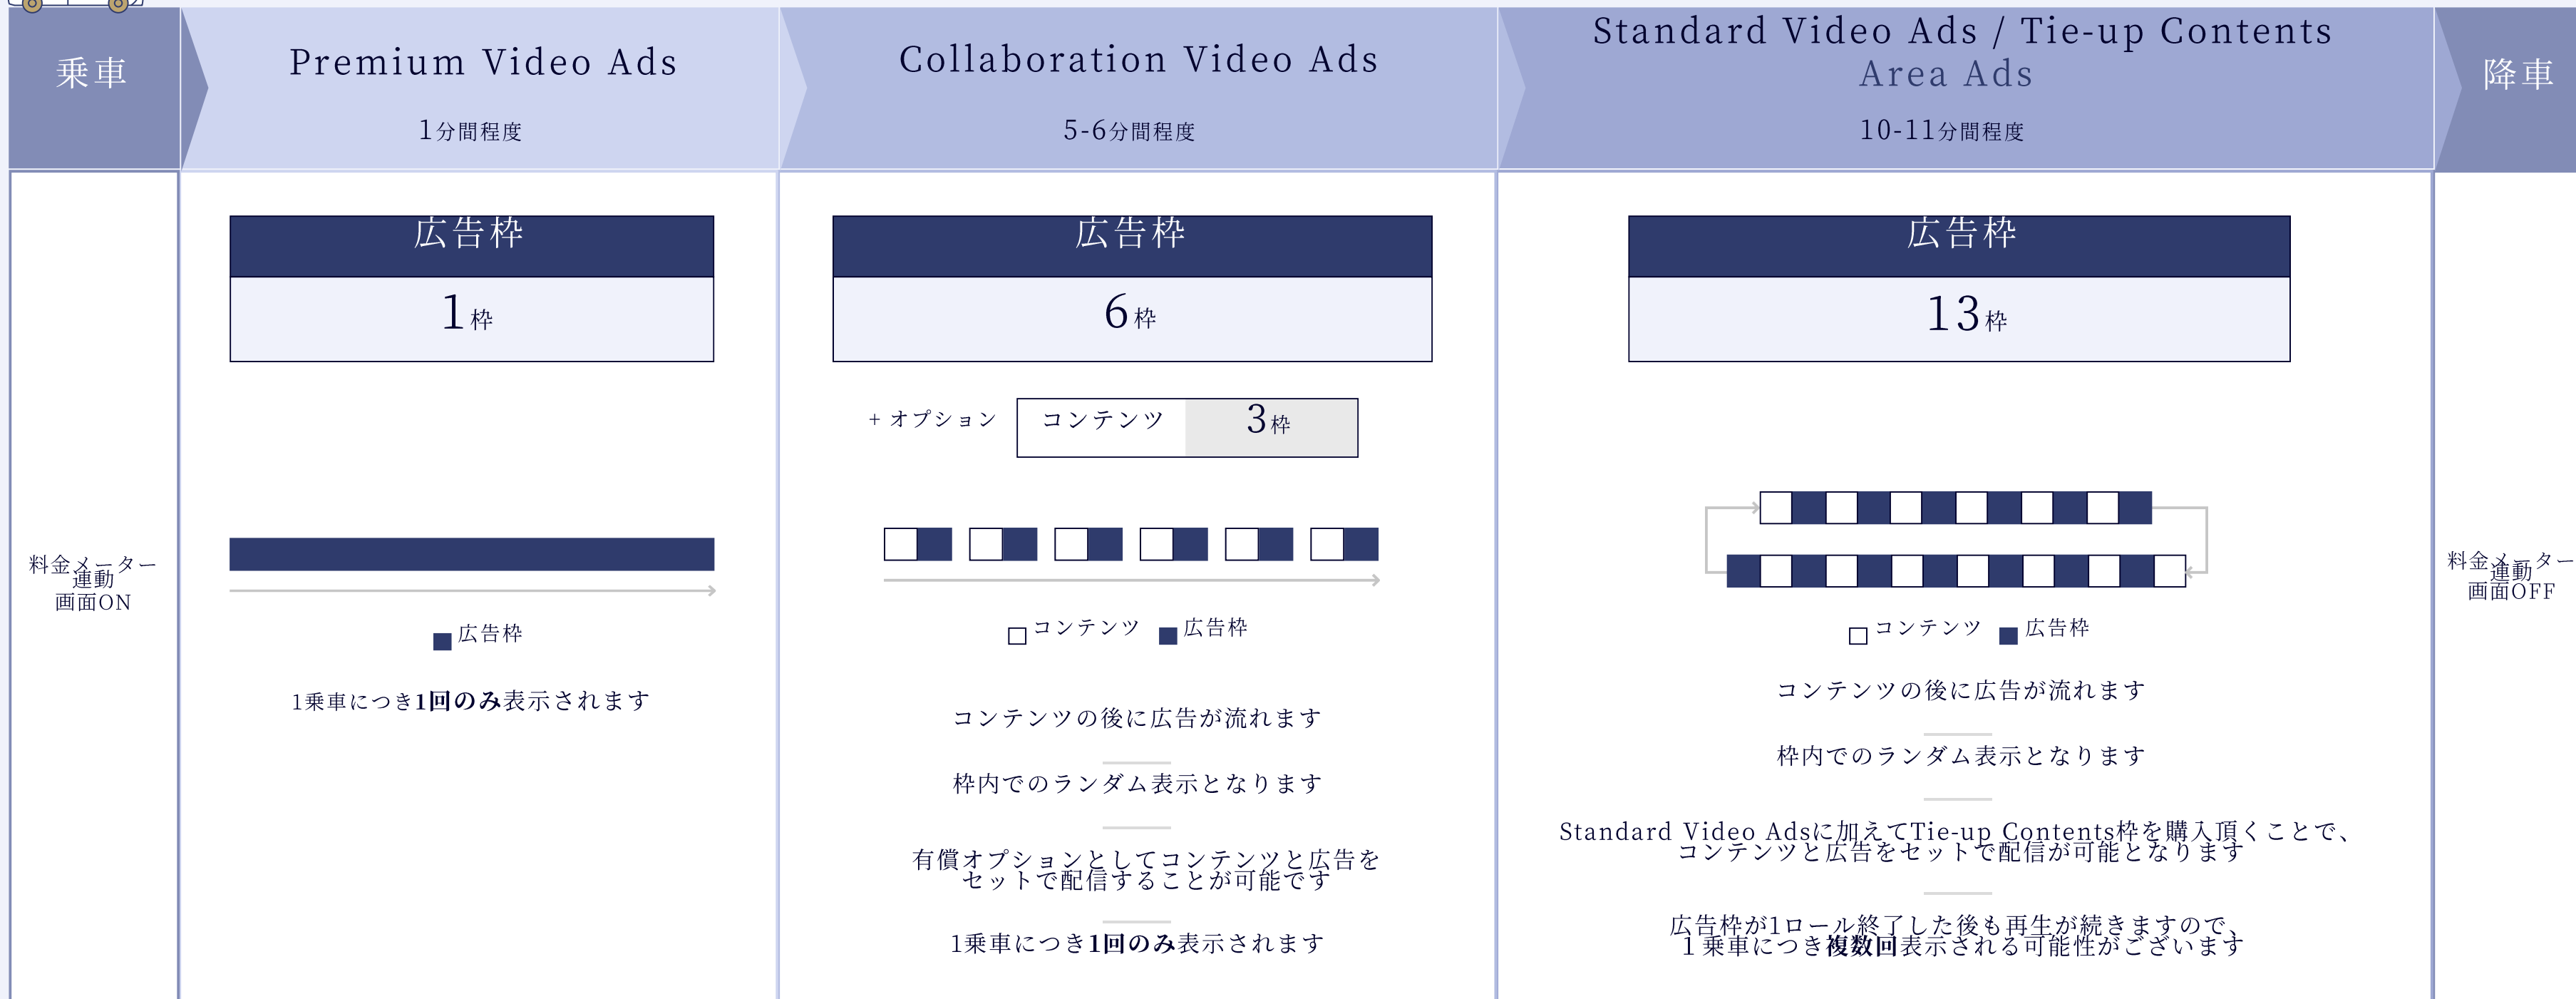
乗車

Premium Video Ads

1分間程度

Collaboration Video Ads

5-6分間程度

Standard Video Ads / Tie-up Contents
Area Ads

10-11分間程度

降車

料金メーター連動
画面ON

広告枠

1枠

広告枠

1乗車につき1回のみ表示されます

広告枠

6枠

+オプション

| コンテンツ | 3枠 |
|---|---|

コンテンツ 広告枠

コンテンツの後に広告が流れます

枠内でのランダム表示となります

有償オプションとしてコンテンツと広告をセットで配信することが可能です

1乗車につき1回のみ表示されます

広告枠

13枠

コンテンツ 広告枠

コンテンツの後に広告が流れます

枠内でのランダム表示となります

Standard Video Adsに加えてTie-up Contents枠を購入頂くことで、コンテンツと広告をセットで配信が可能となります

広告枠が1ロール終了した後も再生が続きますので、1乗車につき複数回表示される可能性がございます

料金メーター連動
画面OFF